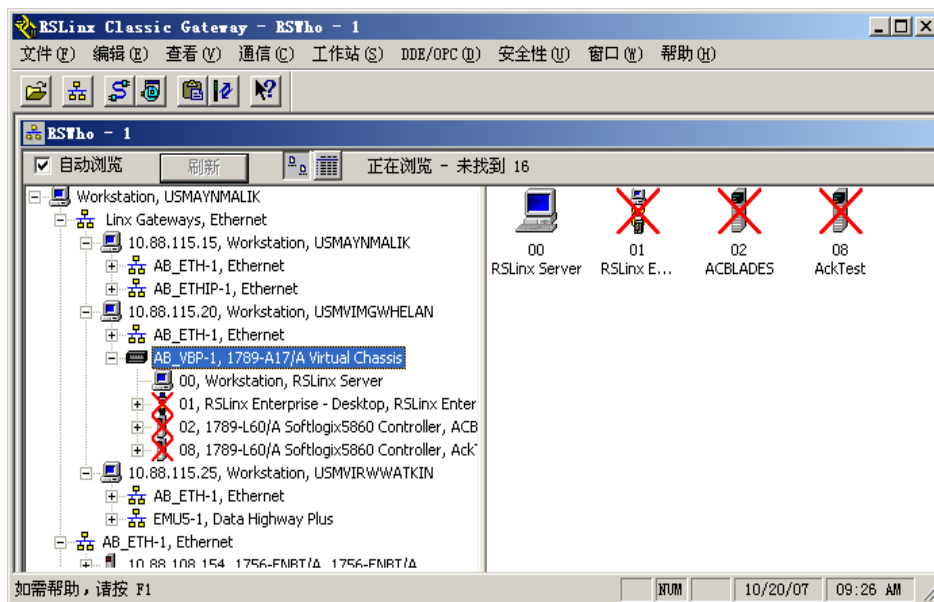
RSLinx Classic Gateway - RSWho - 1

文件(F) 编辑(E) 查看(V) 通信(C) 工作站(S) DDE/OPC(D) 安全性(U) 窗口(W) 帮助(H)

RSWho - 1

自动浏览 刷新 正在浏览 - 未找到 16

Workstation, USMAYNMALIK
Linx Gateways, Ethernet
10.88.115.15, Workstation, USMAYNMALIK
AB_ETH-1, Ethernet
AB_ETHIP-1, Ethernet
10.88.115.20, Workstation, USMVIMGWHELAN
AB_ETH-1, Ethernet
AB_VBP-1, 1789-A17/A Virtual Chassis
00, Workstation, RSLinx Server
01, RSLinx Enterprise - Desktop, RSLinx Enter
02, 1789-L60/A Softlogix5860 Controller, ACB
08, 1789-L60/A Softlogix5860 Controller, AckT
10.88.115.25, Workstation, USMVIRWWATKIN
AB_ETH-1, Ethernet
EMU5-1, Data Highway Plus
AB_ETH-1, Ethernet
10.88.108.154, 1756-ENBT/A, 1756-ENBT/A

00
RSLinx Server
01
RSLinx E...
02
ACBLADES
08
AckTest

如需帮助，请按 F1 NUM 10/20/07 09:26 AM